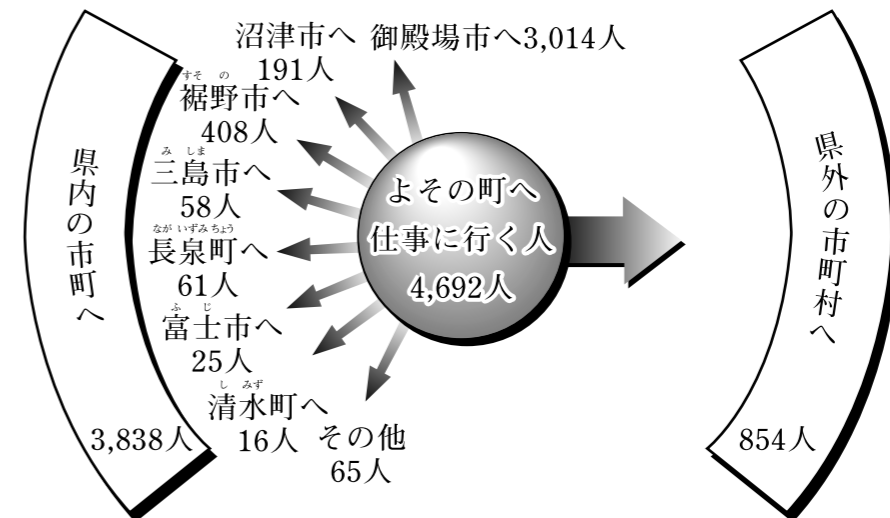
県内の市町へ

3,838人

沼津市へ
191人

御殿場市へ3,014人

すその
裾野市へ
408人

みしま
三島市へ
58人

ながいずみちょう
長泉町へ
61人

ふじ
富士市へ
25人

しみず
清水町へ
16人

その他
65人

よその町へ
仕事に行く人
4,692人

県外の市町村へ

854人